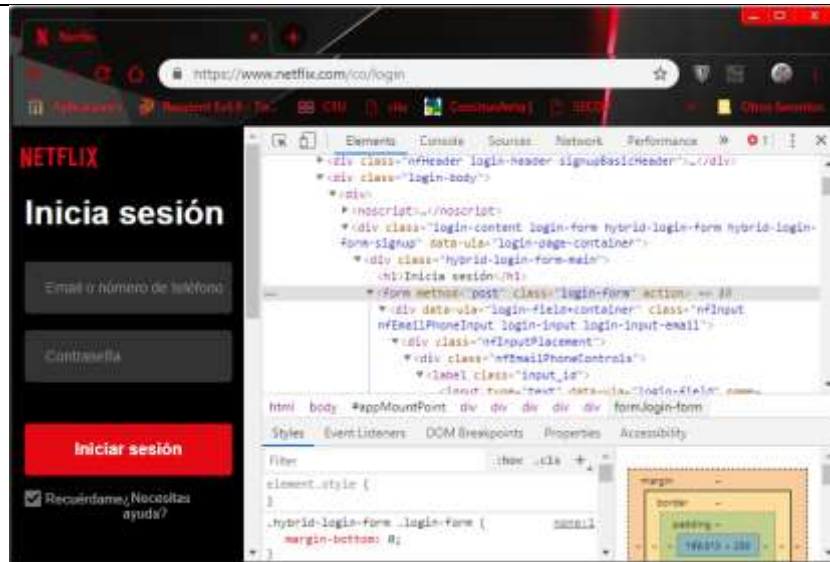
Netflix

https://www.netflix.com/co/login

Otros favoritos

NETFLIX

Inicia sesión

Email o número de teléfono

Contraseña

Iniciar sesión

Recuérdame ¿Necesitas ayuda?

Elements Console Sources Network Performance » 1

▸<div class="nfHeader login-header signupBasicHeader">…</div>
▾<div class="login-body">
▾<div>
▸<noscript>…</noscript>
▾<div class="login-content login-form hybrid-login-form hybrid-login-form-signup" data-uia="login-page-container">
▾<div class="hybrid-login-form-main">
<h1>Inicia sesión</h1>
… ▾<form method="post" class="login-form" action> == $0
▾<div data-uia="login-field+container" class="nfInput nfEmailPhoneInput login-input login-input-email">
▾<div class="nfInputPlacement">
▾<div class="nfEmailPhoneControls">
▾<label class="input_id">
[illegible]

html body #appMountPoint div div div div div form.login-form

Styles Event Listeners DOM Breakpoints Properties Accessibility

Filter :hov .cls +

element.style {
}

.hybrid-login-form .login-form { none:1
margin-bottom: 0;
}

margin –
border –
padding –
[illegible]